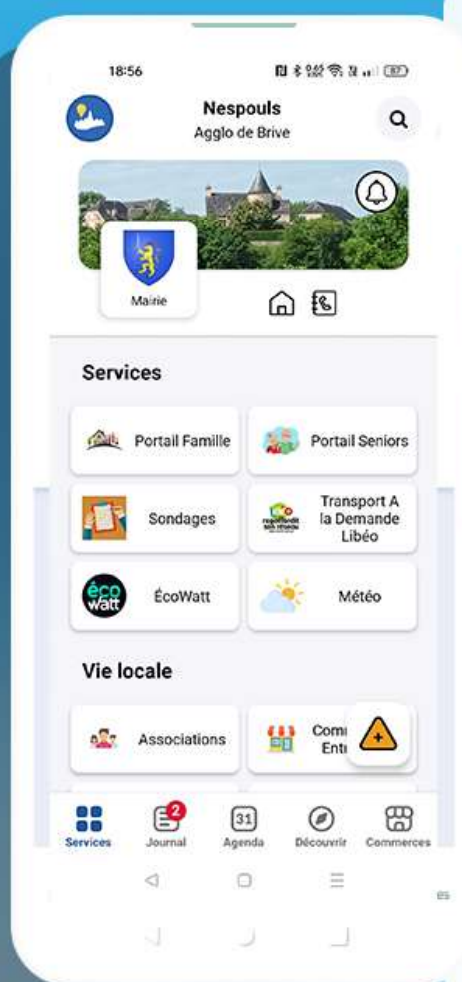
18:56

Nespouls
Agglo de Brive

Mairie

Services

Portail Famille

Portail Seniors

Sondages

Transport A la Demande Libéo

écowatt

ÉcoWatt

Météo

Vie locale

Associations

Comm Entr

2

31

Services

Journal

Agenda

Découvrir

Commerces